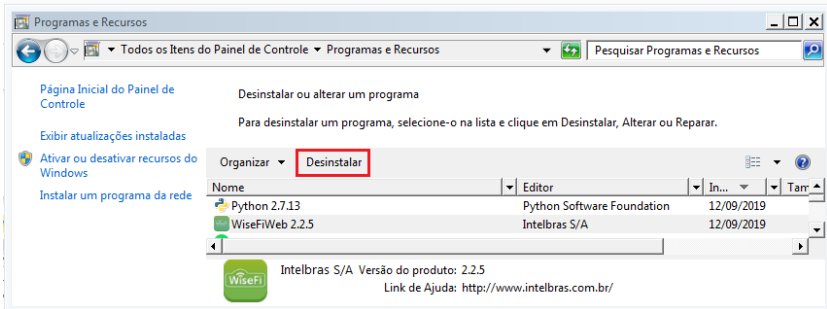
Programas e Recursos

Todos os Itens do Painel de Controle ▸ Programas e Recursos

Pesquisar Programas e Recursos

Página Inicial do Painel de Controle

Exibir atualizações instaladas

Ativar ou desativar recursos do Windows

Instalar um programa da rede

Desinstalar ou alterar um programa

Para desinstalar um programa, selecione-o na lista e clique em Desinstalar, Alterar ou Reparar.

Organizar ▾ Desinstalar

| Nome | Editor | In... | Tam |
|---|---|---|---|
| Python 2.7.13 | Python Software Foundation | 12/09/2019 | |
| WiseFiWeb 2.2.5 | Intelbras S/A | 12/09/2019 | |

WiseFi

Intelbras S/A Versão do produto: 2.2.5
Link de Ajuda: http://www.intelbras.com.br/